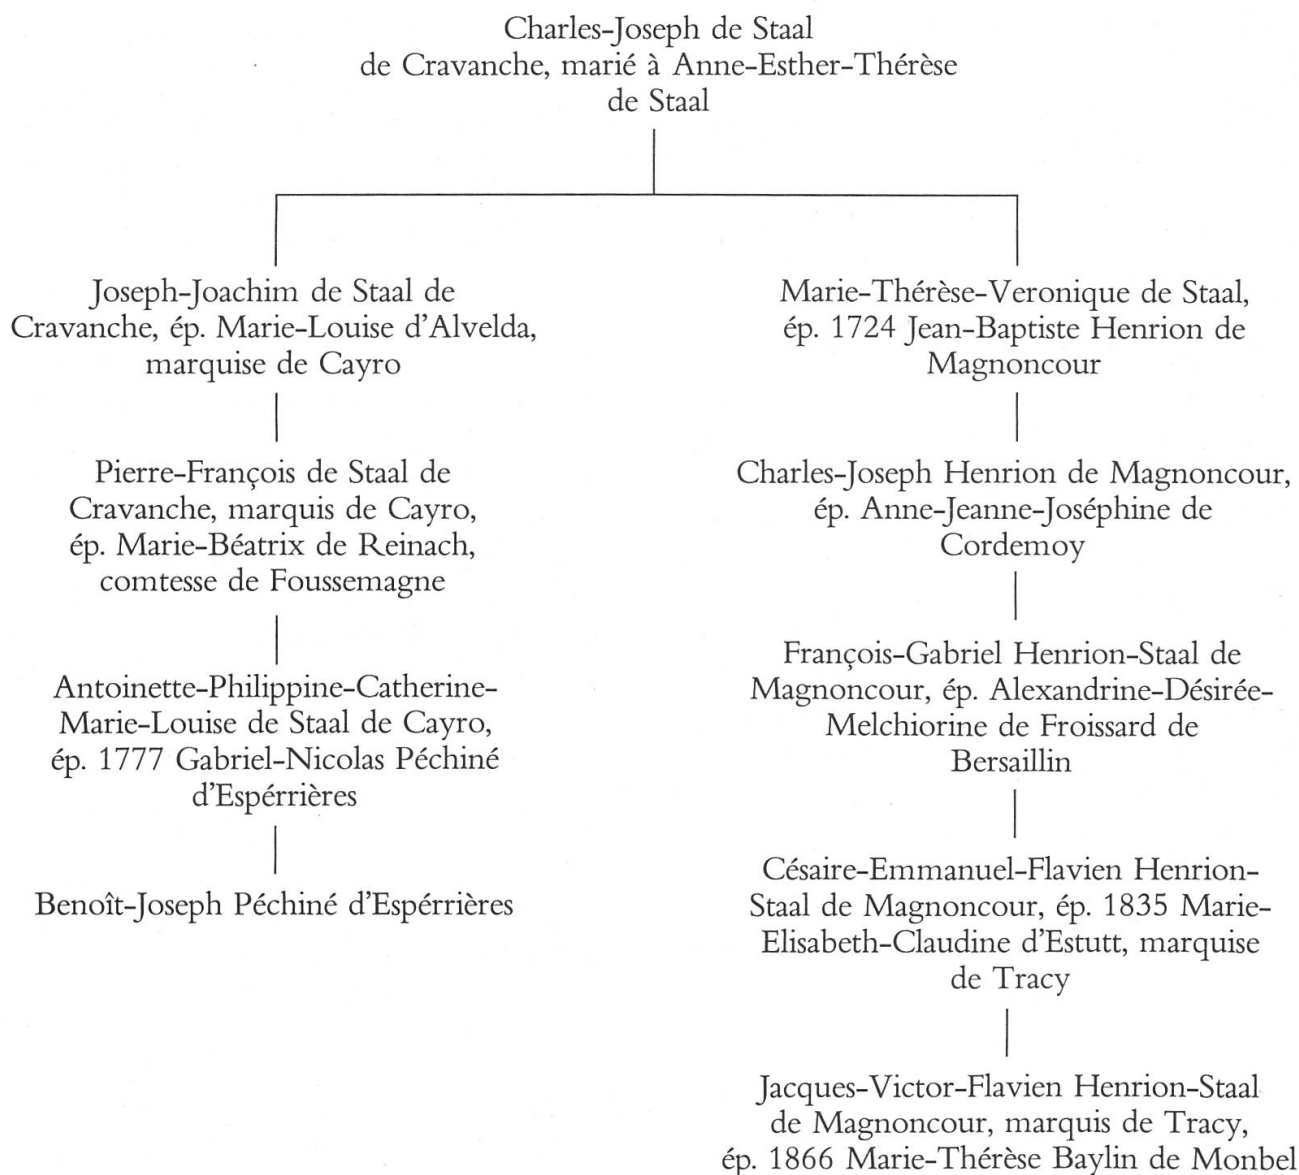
Charles-Joseph de Staal de Cravanche, marié à Anne-Esther-Thérèse de Staal

Joseph-Joachim de Staal de Cravanche, ép. Marie-Louise d'Alvelda, marquise de Cayro

Pierre-François de Staal de Cravanche, marquis de Cayro, ép. Marie-Béatrix de Reinach, comtesse de Foussemagne

Antoinette-Philippine-Catherine-Marie-Louise de Staal de Cayro, ép. 1777 Gabriel-Nicolas Péchiné d'Espérrières

Benoît-Joseph Péchiné d'Espérrières

Marie-Thérèse-Veronique de Staal, ép. 1724 Jean-Baptiste Henrion de Magnoncour

Charles-Joseph Henrion de Magnoncour, ép. Anne-Jeanne-Joséphine de Cordemoy

François-Gabriel Henrion-Staal de Magnoncour, ép. Alexandrine-Désirée-Melchiorine de Froissard de Bersaillin

Césaire-Emmanuel-Flavien Henrion-Staal de Magnoncour, ép. 1835 Marie-Elisabeth-Claudine d'Estutt, marquise de Tracy

Jacques-Victor-Flavien Henrion-Staal de Magnoncour, marquis de Tracy, ép. 1866 Marie-Thérèse Baylin de Monbel